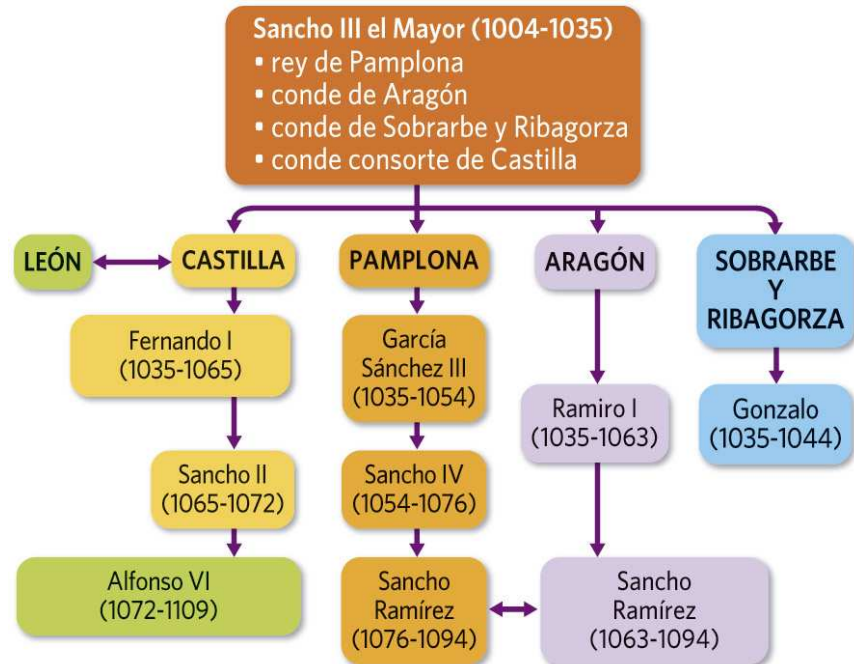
Sancho III el Mayor (1004-1035)
• rey de Pamplona
• conde de Aragón
• conde de Sobrarbe y Ribagorza
• conde consorte de Castilla

LEÓN

CASTILLA

Fernando I
(1035-1065)

Sancho II
(1065-1072)

Alfonso VI
(1072-1109)

PAMPLONA

García Sánchez III
(1035-1054)

Sancho IV
(1054-1076)

Sancho Ramírez
(1076-1094)

ARAGÓN

Ramiro I
(1035-1063)

Sancho Ramírez
(1063-1094)

SOBRARBE Y RIBAGORZA

Gonzalo
(1035-1044)